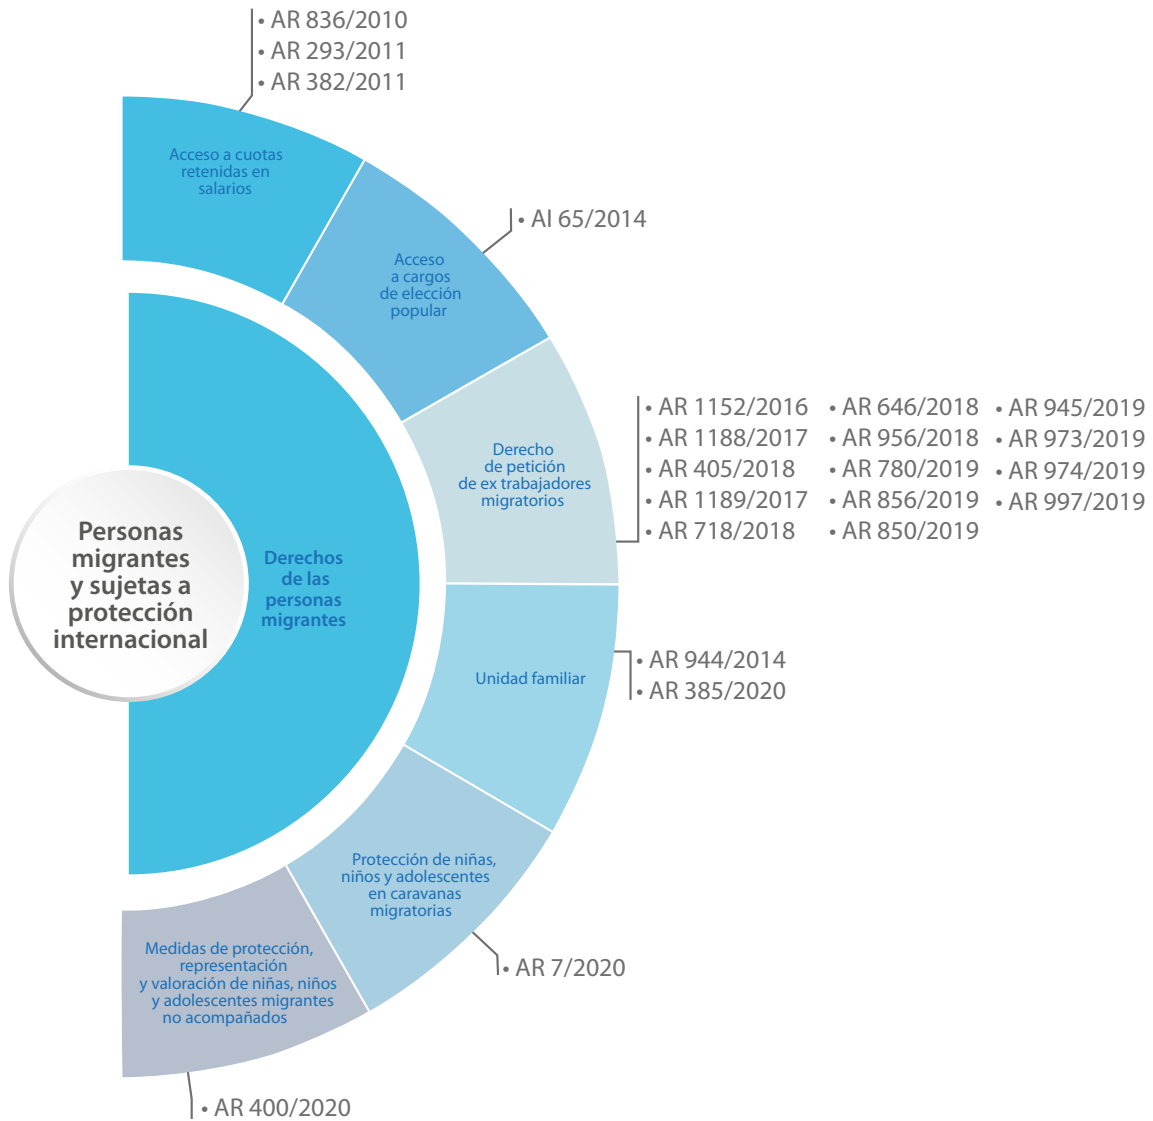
Personas migrantes y sujetas a protección internacional

Derechos de las personas migrantes

Acceso a cuotas retenidas en salarios

• AR 836/2010
• AR 293/2011
• AR 382/2011

Acceso a cargos de elección popular

• AI 65/2014

Derecho de petición de ex trabajadores migratorios

• AR 1152/2016
• AR 1188/2017
• AR 405/2018
• AR 1189/2017
• AR 718/2018
• AR 646/2018
• AR 956/2018
• AR 780/2019
• AR 856/2019
• AR 850/2019
• AR 945/2019
• AR 973/2019
• AR 974/2019
• AR 997/2019

Unidad familiar

• AR 944/2014
• AR 385/2020

Protección de niñas, niños y adolescentes en caravanas migratorias

• AR 7/2020

Medidas de protección, representación y valoración de niñas, niños y adolescentes migrantes no acompañados

• AR 400/2020